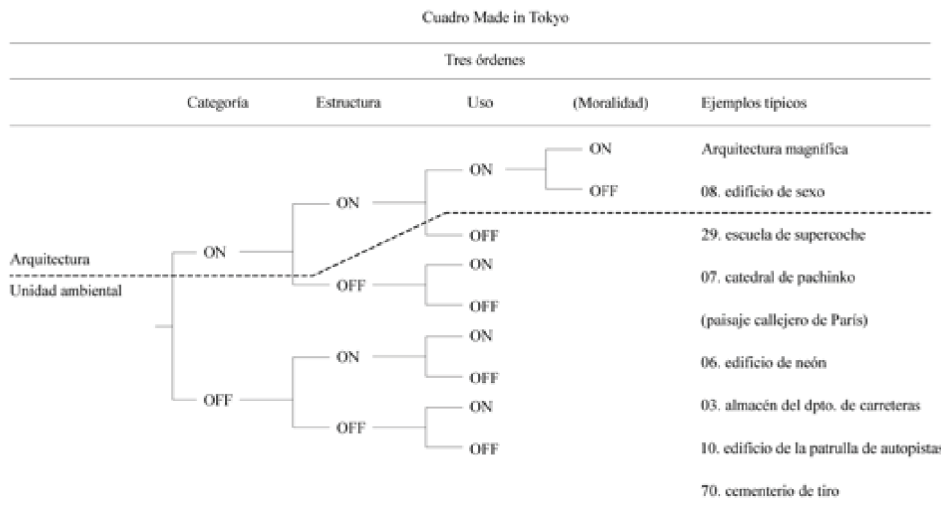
Cuadro Made in Tokyo

Tres órdenes

Categoría Estructura Uso (Moralidad) Ejemplos típicos

Arquitectura
Unidad ambiental

ON
ON
ON
ON
OFF
OFF
ON
OFF
OFF
ON
ON
OFF
OFF
ON
OFF

Arquitectura magnífica
08. edificio de sexo
29. escuela de supercoche
07. catedral de pachinko
(paisaje callejero de París)
06. edificio de neón
03. almacén del dpto. de carreteras
10. edificio de la patrulla de autopistas
70. cementerio de tiro